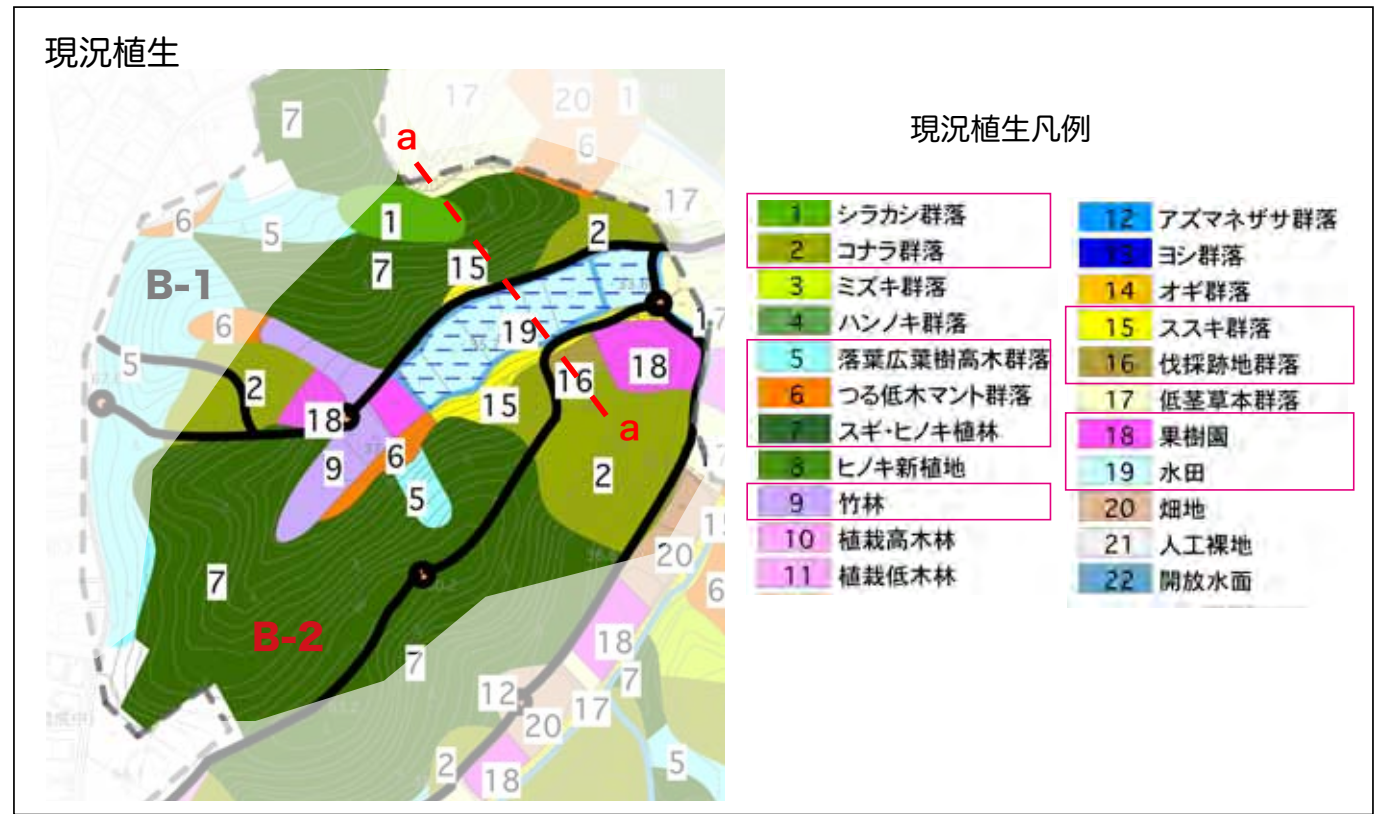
現況植生

7
17
20
1
a
6
17
6
5
1
2
7
15
B-1
6
19
1
18
5
2
18
16
15
a
9
6
2
5
20
7
B-2
18
7
7
12
17
20
2
18
5

現況植生凡例

| 1 | シラカシ群落 |
|---|---|
| 2 | コナラ群落 |
| 3 | ミズキ群落 |
| 4 | ハンノキ群落 |
| 5 | 落葉広葉樹高木群落 |
| 6 | つる低木マント群落 |
| 7 | スギ・ヒノキ植林 |
| 8 | ヒノキ新植地 |
| 9 | 竹林 |
| 10 | 植栽高木林 |
| 11 | 植栽低木林 |

| 12 | アズマネザサ群落 |
|---|---|
| 13 | ヨシ群落 |
| 14 | オギ群落 |
| 15 | ススキ群落 |
| 16 | 伐採跡地群落 |
| 17 | 低茎草本群落 |
| 18 | 果樹園 |
| 19 | 水田 |
| 20 | 畑地 |
| 21 | 人工裸地 |
| 22 | 開放水面 |